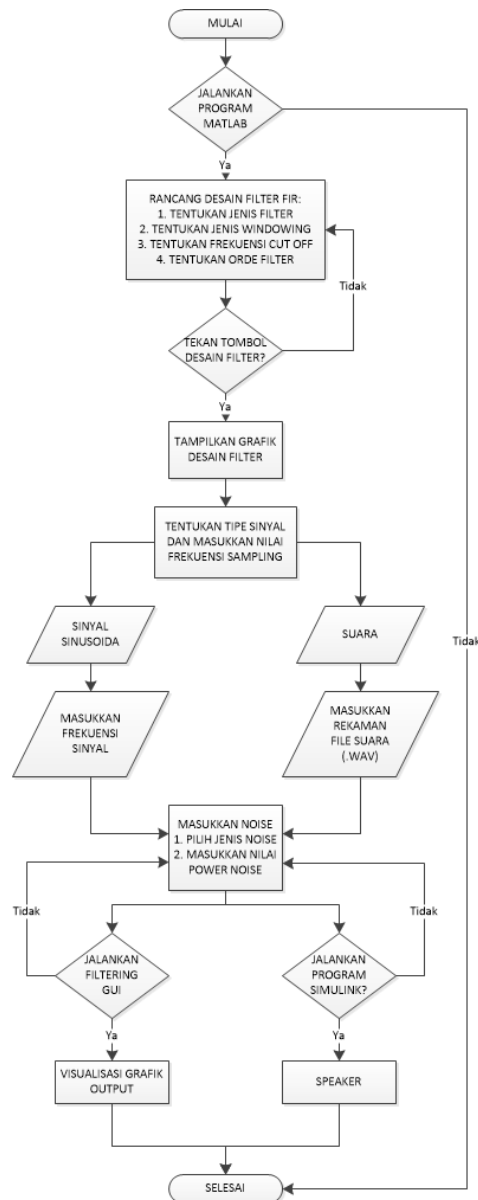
MULAI

JALANKAN PROGRAM MATLAB

Ya

RANCANG DESAIN FILTER FIR:
1. TENTUKAN JENIS FILTER
2. TENTUKAN JENIS WINDOWING
3. TENTUKAN FREKUENSI CUT OFF
4. TENTUKAN ORDE FILTER

Tidak

TEKAN TOMBOL DESAIN FILTER?

Ya

TAMPILKAN GRAFIK DESAIN FILTER

TENTUKAN TIPE SINYAL DAN MASUKKAN NILAI FREKUENSI SAMPLING

SINYAL SINUSOIDA

SUARA

Tidak

MASUKKAN FREKUENSI SINYAL

MASUKKAN REKAMAN FILE SUARA (.WAV)

MASUKKAN NOISE
1. PILIH JENIS NOISE
2. MASUKKAN NILAI POWER NOISE

Tidak

Tidak

JALANKAN FILTERING GUI

JALANKAN PROGRAM SIMULINK?

Ya

Ya

VISUALISASI GRAFIK OUTPUT

SPEAKER

SELESAI